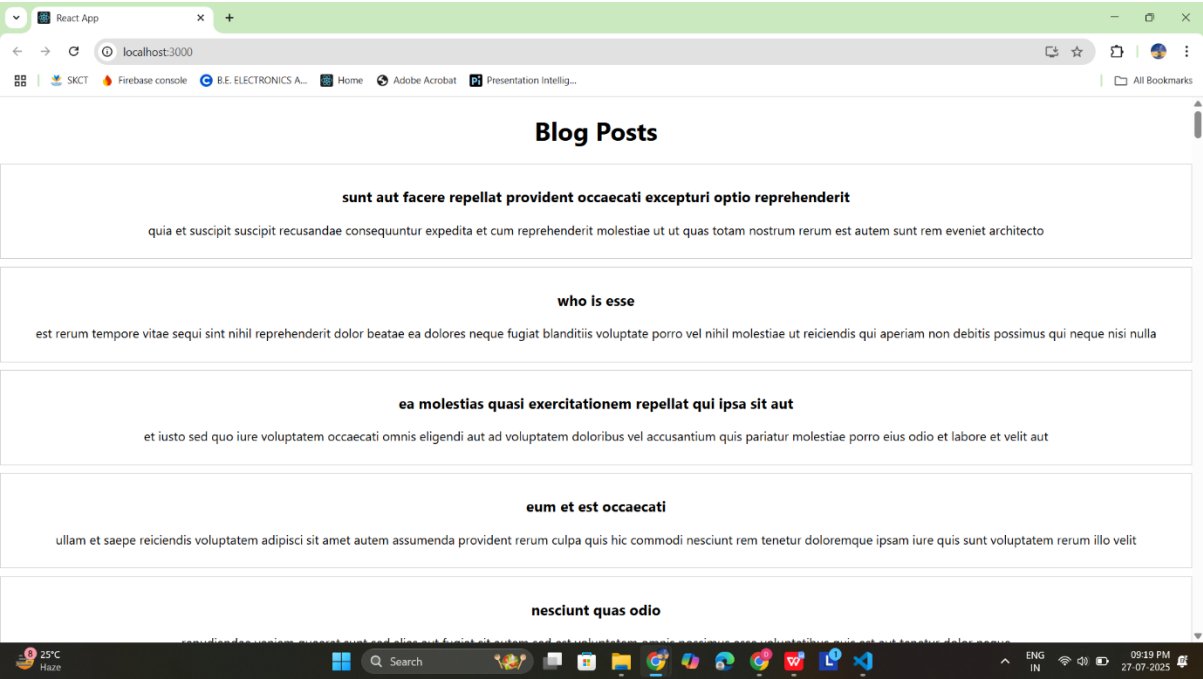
React App
localhost:3000
SKCT Firebase console B.E. ELECTRONICS A... Home Adobe Acrobat Presentation Intellig... All Bookmarks

# Blog Posts

**sunt aut facere repellat provident occaecati excepturi optio reprehenderit**

quia et suscipit suscipit recusandae consequuntur expedita et cum reprehenderit molestiae ut ut quas totam nostrum rerum est autem sunt rem eveniet architecto

**who is esse**

est rerum tempore vitae sequi sint nihil reprehenderit dolor beatae ea dolores neque fugiat blanditiis voluptate porro vel nihil molestiae ut reiciendis qui aperiam non debitis possimus qui neque nisi nulla

**ea molestias quasi exercitationem repellat qui ipsa sit aut**

et iusto sed quo iure voluptatem occaecati omnis eligendi aut ad voluptatem doloribus vel accusantium quis pariatur molestiae porro eius odio et labore et velit aut

**eum et est occaecati**

ullam et saepe reiciendis voluptatem adipisci sit amet autem assumenda provident rerum culpa quis hic commodi nesciunt rem tenetur doloremque ipsam iure quis sunt voluptatem rerum illo velit

**nesciunt quas odio**

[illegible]

25°C Haze
Search
ENG IN
09:19 PM 27-07-2025